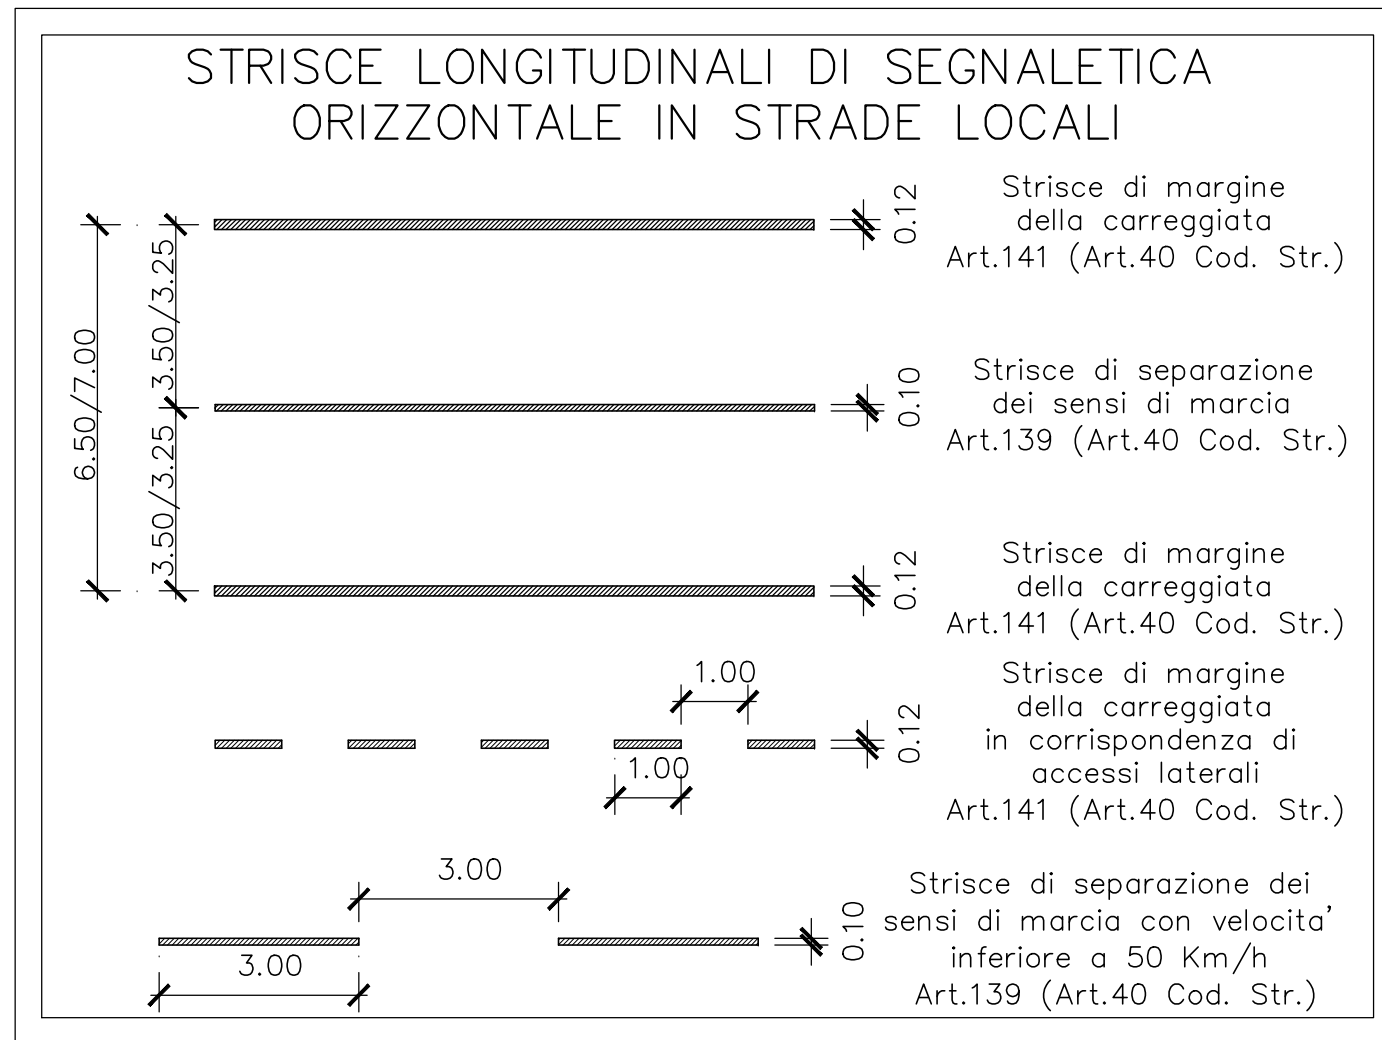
STRISCE LONGITUDINALI DI SEGNALETICA ORIZZONTALE IN STRADE LOCALI

6.50/7.00
3.50/3.25
3.50/3.25

0.12
Strisce di margine della carreggiata Art.141 (Art.40 Cod. Str.)

0.10
Strisce di separazione dei sensi di marcia Art.139 (Art.40 Cod. Str.)

0.12
Strisce di margine della carreggiata Art.141 (Art.40 Cod. Str.)

1.00
1.00
0.12
Strisce di margine della carreggiata in corrispondenza di accessi laterali Art.141 (Art.40 Cod. Str.)

3.00
3.00
0.10
Strisce di separazione dei sensi di marcia con velocita' inferiore a 50 Km/h Art.139 (Art.40 Cod. Str.)